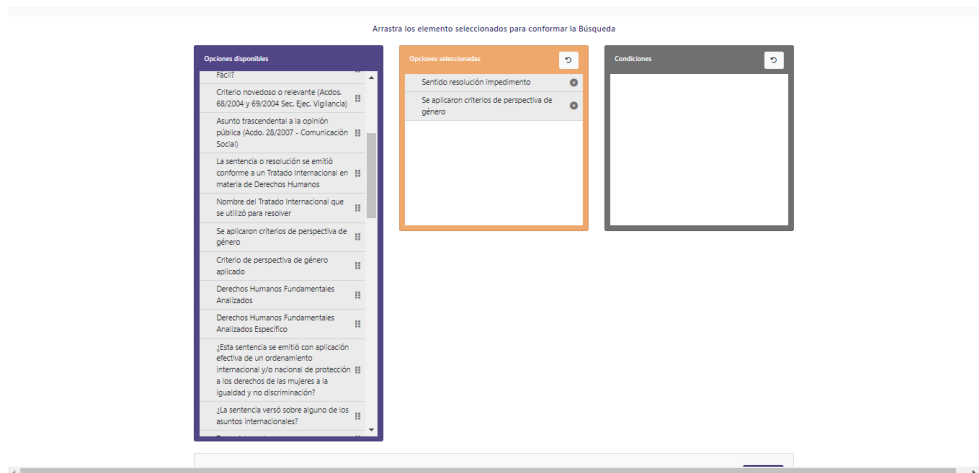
Arrastra los elemento seleccionados para conformar la Búsqueda

Opciones disponibles

Fácil?

Criterio novedoso o relevante (Acdos. 68/2004 y 69/2004 Sec. Ejec. Vigilancia)

Asunto trascendental a la opinión pública (Acdo. 28/2007 - Comunicación Social)

La sentencia o resolución se emitió conforme a un Tratado Internacional en materia de Derechos Humanos

Nombre del Tratado Internacional que se utilizó para resolver

Se aplicaron criterios de perspectiva de género

Criterio de perspectiva de género aplicado

Derechos Humanos Fundamentales Analizados

Derechos Humanos Fundamentales Analizados Específico

¿Esta sentencia se emitió con aplicación efectiva de un ordenamiento internacional y/o nacional de protección a los derechos de las mujeres a la igualdad y no discriminación?

¿La sentencia versó sobre alguno de los asuntos internacionales?

Opciones seleccionadas

Sentido resolución impedimento

Se aplicaron criterios de perspectiva de género

Condiciones